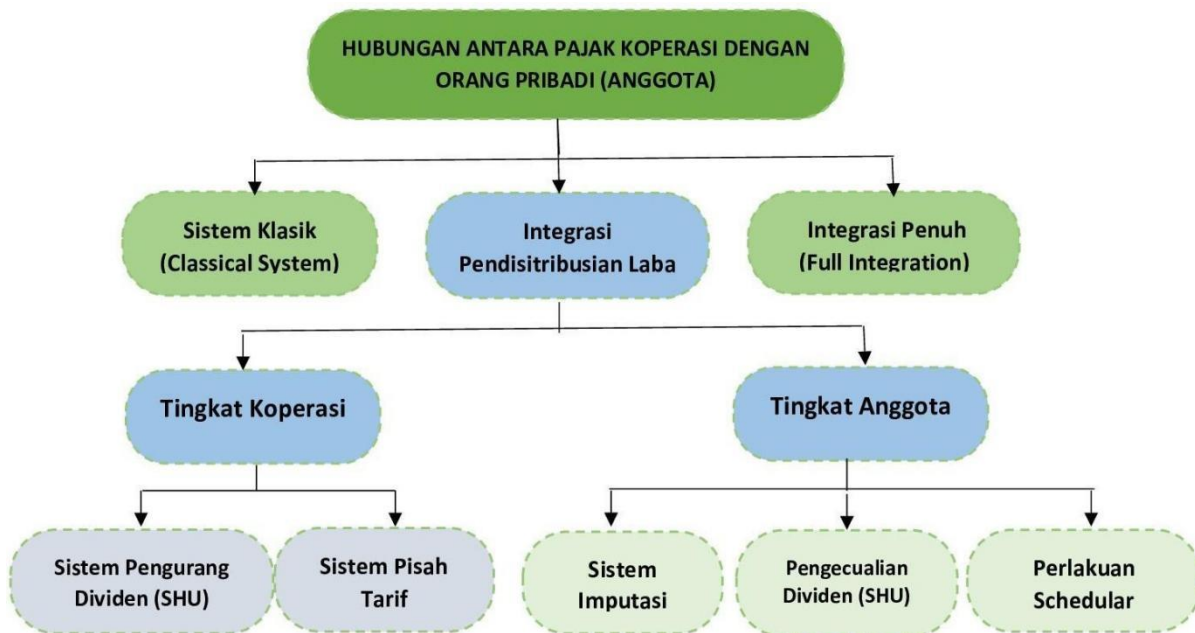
HUBUNGAN ANTARA PAJAK KOPERASI DENGAN ORANG PRIBADI (ANGGOTA)

Sistem Klasik (Classical System)

Integrasi Pendisitribusian Laba

Integrasi Penuh (Full Integration)

Tingkat Koperasi

Tingkat Anggota

Sistem Pengurang Dividen (SHU)

Sistem Pisah Tarif

Sistem Imputasi

Pengecualian Dividen (SHU)

Perlakuan Schedular